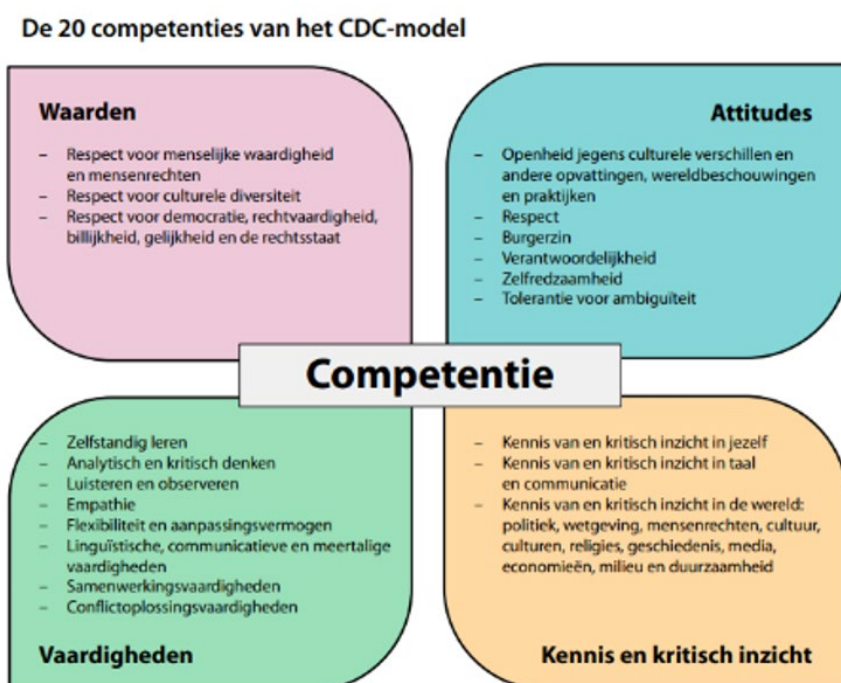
De 20 competenties van het CDC-model

Waarden

– Respect voor menselijke waardigheid en mensenrechten
– Respect voor culturele diversiteit
– Respect voor democratie, rechtvaardigheid, billijkheid, gelijkheid en de rechtsstaat

Attitudes

– Openheid jegens culturele verschillen en andere opvattingen, wereldbeschouwingen en praktijken
– Respect
– Burgerzin
– Verantwoordelijkheid
– Zelfredzaamheid
– Tolerantie voor ambiguïteit

Competentie

– Zelfstandig leren
– Analytisch en kritisch denken
– Luisteren en observeren
– Empathie
– Flexibiliteit en aanpassingsvermogen
– Linguïstische, communicatieve en meertalige vaardigheden
– Samenwerkingsvaardigheden
– Conflictoplossingsvaardigheden

Vaardigheden

– Kennis van en kritisch inzicht in jezelf
– Kennis van en kritisch inzicht in taal en communicatie
– Kennis van en kritisch inzicht in de wereld: politiek, wetgeving, mensenrechten, cultuur, culturen, religies, geschiedenis, media, economieën, milieu en duurzaamheid

Kennis en kritisch inzicht